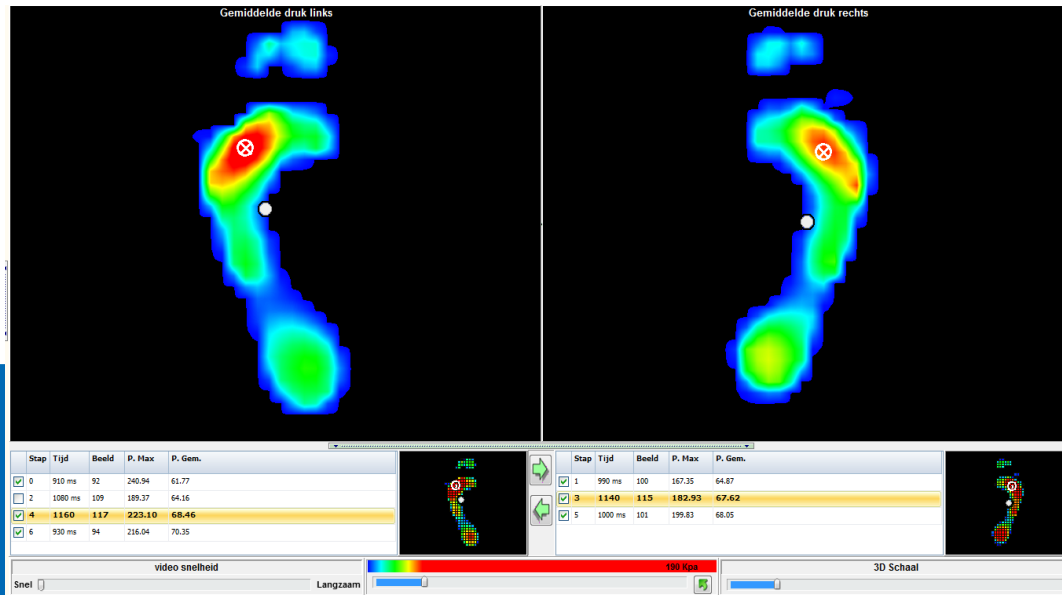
Gemiddelde druk links

Gemiddelde druk rechts

| Stap | Tijd | Beeld | P. Max | P. Gem. |
|---|---|---|---|---|
| 0 | 910 ms | 92 | 240.94 | 61.77 |
| 2 | 1080 ms | 109 | 189.37 | 64.16 |
| 4 | 1160 | 117 | 223.10 | 68.46 |
| 6 | 930 ms | 94 | 216.04 | 70.35 |

| Stap | Tijd | Beeld | P. Max | P. Gem. |
|---|---|---|---|---|
| 1 | 990 ms | 100 | 167.35 | 64.87 |
| 3 | 1140 | 115 | 182.93 | 67.62 |
| 5 | 1000 ms | 101 | 199.83 | 68.05 |

video snelheid

Snel

Langzaam

190 Kpa

3D Schaal